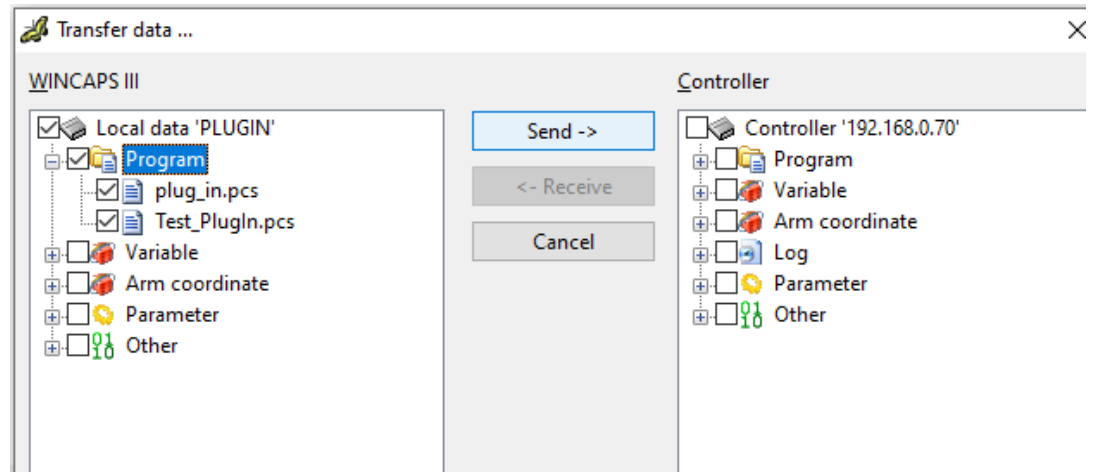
Transfer data ...

WINCAPS III

Local data 'PLUGIN'
Program
plug_in.pcs
Test_PlugIn.pcs
Variable
Arm coordinate
Parameter
Other

Send ->
<- Receive
Cancel

Controller

Controller '192.168.0.70'
Program
Variable
Arm coordinate
Log
Parameter
Other